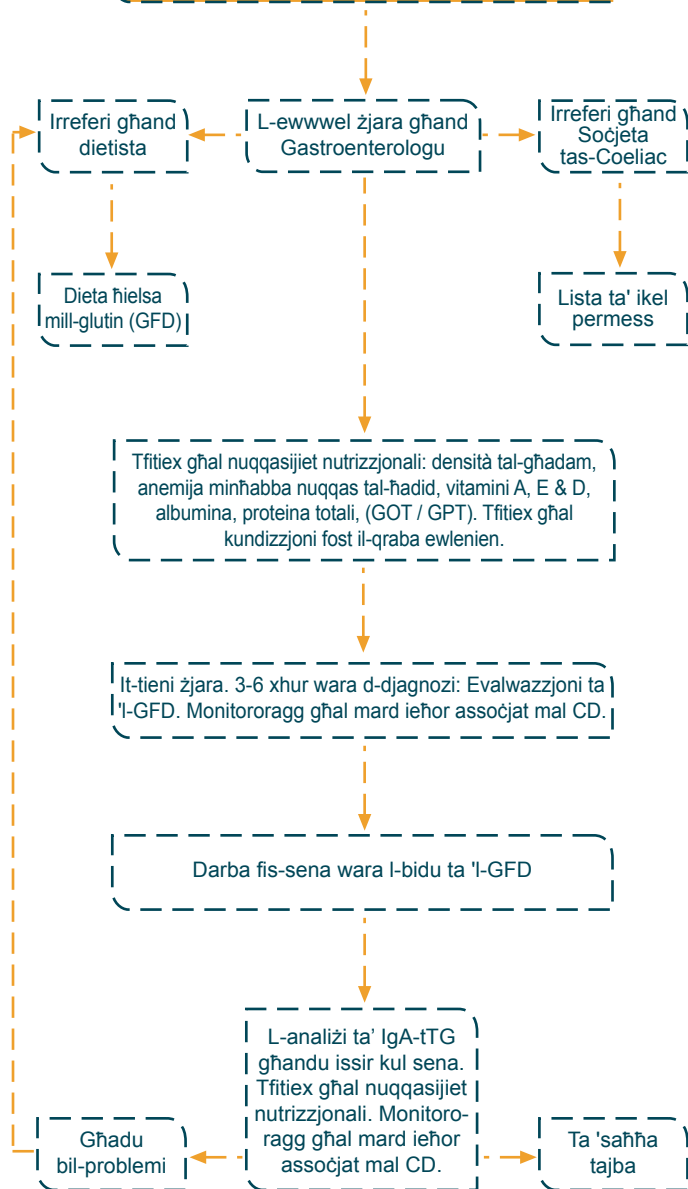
Irreferi għand dietista

L-ewwwel żjara għand Gastroenterologu

Irreferi għand Soċjeta tas-Coeliac

Dieta ħielsa mill-glutin (GFD)

Lista ta' ikel permess

Tfitiex għal nuqqasijiet nutrizzjonali: densità tal-għadam, anemija minħabba nuqqas tal-ħadid, vitamini A, E & D, albumina, proteina totali, (GOT / GPT). Tfitiex għal kundizzjoni fost il-qraba ewlenien.

It-tieni żjara. 3-6 xhur wara d-djagnozi: Evalwazzjoni ta 'l-GFD. Monitororagg għal mard ieħor assoċjat mal CD.

Darba fis-sena wara l-bidu ta 'l-GFD

L-analiżi ta' IgA-tTG għandu issir kul sena. Tfitiex għal nuqqasijiet nutrizzjonali. Monitororagg għal mard ieħor assoċjat mal CD.

Għadu bil-problemi

Ta 'saħħa tajba